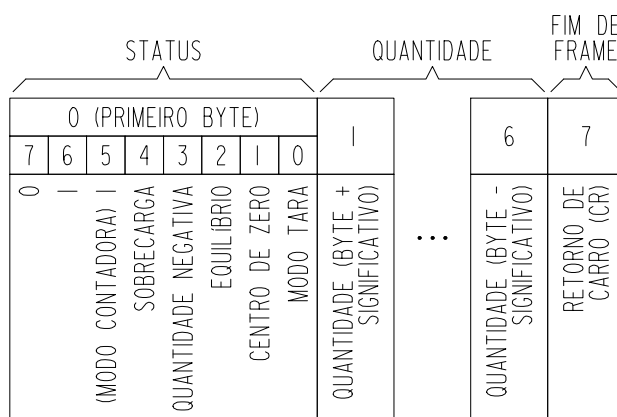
STATUS

QUANTIDADE

FIM DE FRAME

| 0 (PRIMEIRO BYTE) | | | | | | | | 1 | | 6 | 7 |
|---|---|---|---|---|---|---|---|---|---|---|---|
| 7 | 6 | 5 | 4 | 3 | 2 | 1 | 0 | | | | |
| 0 | 1 | (MODO CONTADORA) 1 | SOBRECARGA | QUANTIDADE NEGATIVA | EQUILÍBRIO | CENTRO DE ZERO | MODO TARA | QUANTIDADE (BYTE + SIGNIFICATIVO) | ... | QUANTIDADE (BYTE - SIGNIFICATIVO) | RETORNO DE CARRO (CR) |